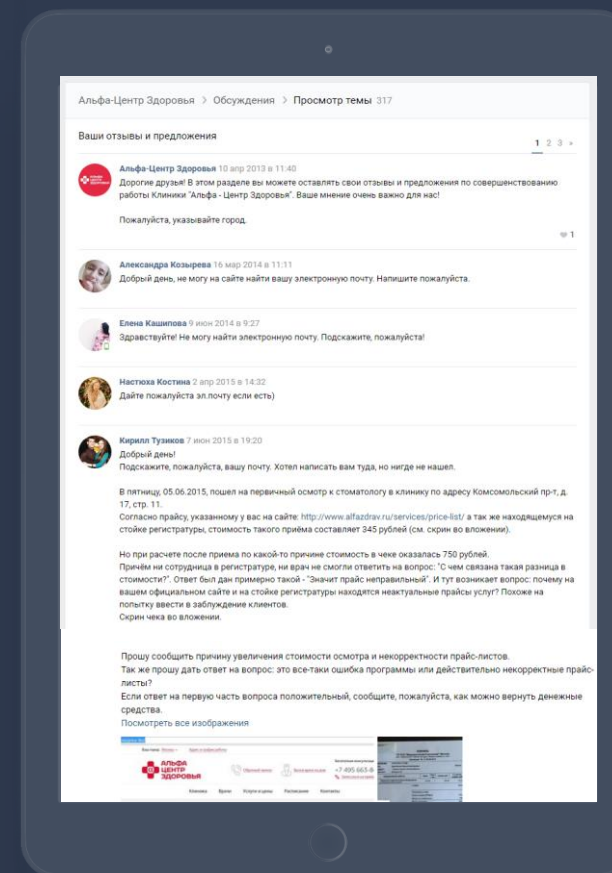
Альфа-Центр Здоровья > Обсуждения > Просмотр темы 317

Ваши отзывы и предложения

1 2 3 »

Альфа-Центр Здоровья 10 апр 2013 в 11:40
Дорогие друзья! В этом разделе вы можете оставлять свои отзывы и предложения по совершенствованию работы Клиники "Альфа - Центр Здоровья". Ваше мнение очень важно для нас!

Пожалуйста, указывайте город.

1

Александра Козырева 16 мар 2014 в 11:11
Добрый день, не могу на сайте найти вашу электронную почту. Напишите пожалуйста.

Елена Кашипова 9 июн 2014 в 9:27
Здравствуйте! Не могу найти электронную почту. Подскажите, пожалуйста!

Настюха Костина 2 апр 2015 в 14:32
Дайте пожалуйста эл.почту если есть)

Кирилл Тузиков 7 июн 2015 в 19:20
Добрый день!
Подскажите, пожалуйста, вашу почту. Хотел написать вам туда, но нигде не нашел.

В пятницу, 05.06.2015, пошел на первичный осмотр к стоматологу в клинику по адресу Комсомольский пр-т, д. 17, стр. 11.
Согласно прайсу, указанному у вас на сайте: http://www.alfazdrav.ru/services/price-list/ а так же находящемуся на стойке регистратуры, стоимость такого приёма составляет 345 рублей (см. скрин во вложении).

Но при расчете после приема по какой-то причине стоимость в чеке оказалась 750 рублей.
Причём ни сотрудница в регистратуре, ни врач не смогли ответить на вопрос: "С чем связана такая разница в стоимости?". Ответ был дан примерно такой - "Значит прайс неправильный". И тут возникает вопрос: почему на вашем официальном сайте и на стойке регистратуры находятся неактуальные прайсы услуг? Похоже на попытку ввести в заблуждение клиентов.
Скрин чека во вложении.

Прошу сообщить причину увеличения стоимости осмотра и некорректности прайс-листов.
Так же прошу дать ответ на вопрос: это все-таки ошибка программы или действительно некорректные прайс-листы?
Если ответ на первую часть вопроса положительный, сообщите, пожалуйста, как можно вернуть денежные средства.
Посмотреть все изображения

АЛЬФА ЦЕНТР ЗДОРОВЬЯ
+7 495 665-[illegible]
Клиники Врачи Услуги и цены Расписание Контакты